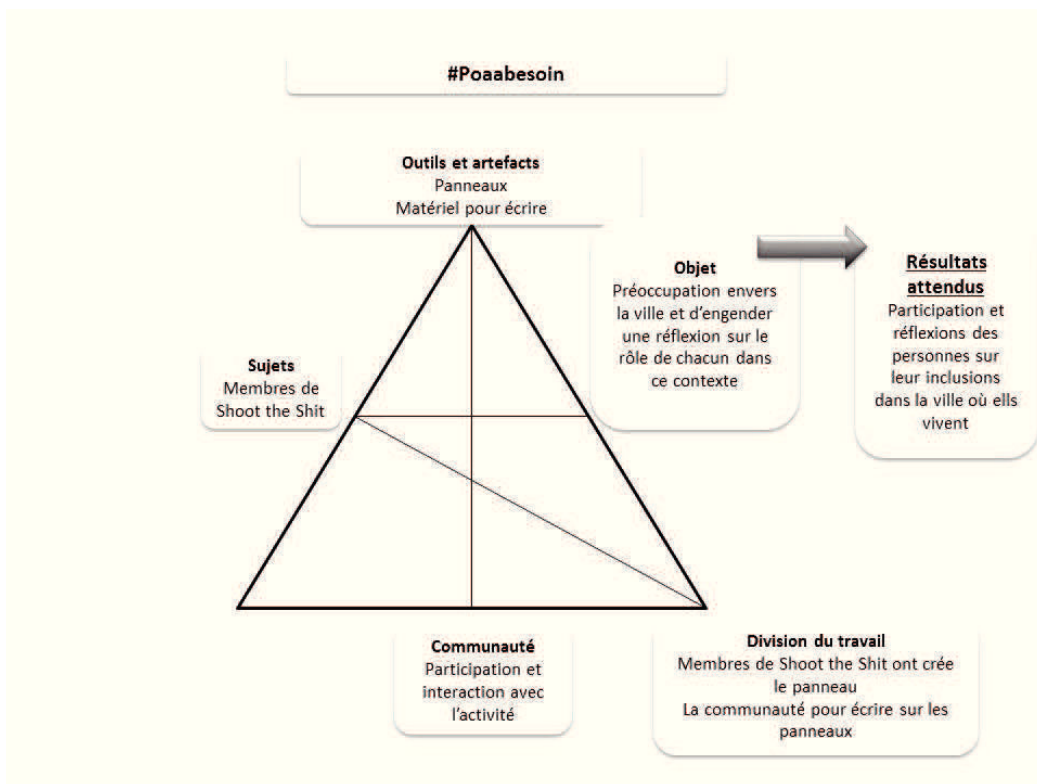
#Poaabesoin

**Outils et artefacts**
Panneaux
Matériel pour écrire

**Objet**
Préoccupation envers la ville et d'engender une réflexion sur le rôle de chacun dans ce contexte

**Résultats attendus**
Participation et réflexions des personnes sur leur inclusions dans la ville où ells vivent

**Sujets**
Membres de Shoot the Shit

**Communauté**
Participation et interaction avec l'activité

**Division du travail**
Membres de Shoot the Shit ont crée le panneau
La communauté pour écrire sur les panneaux